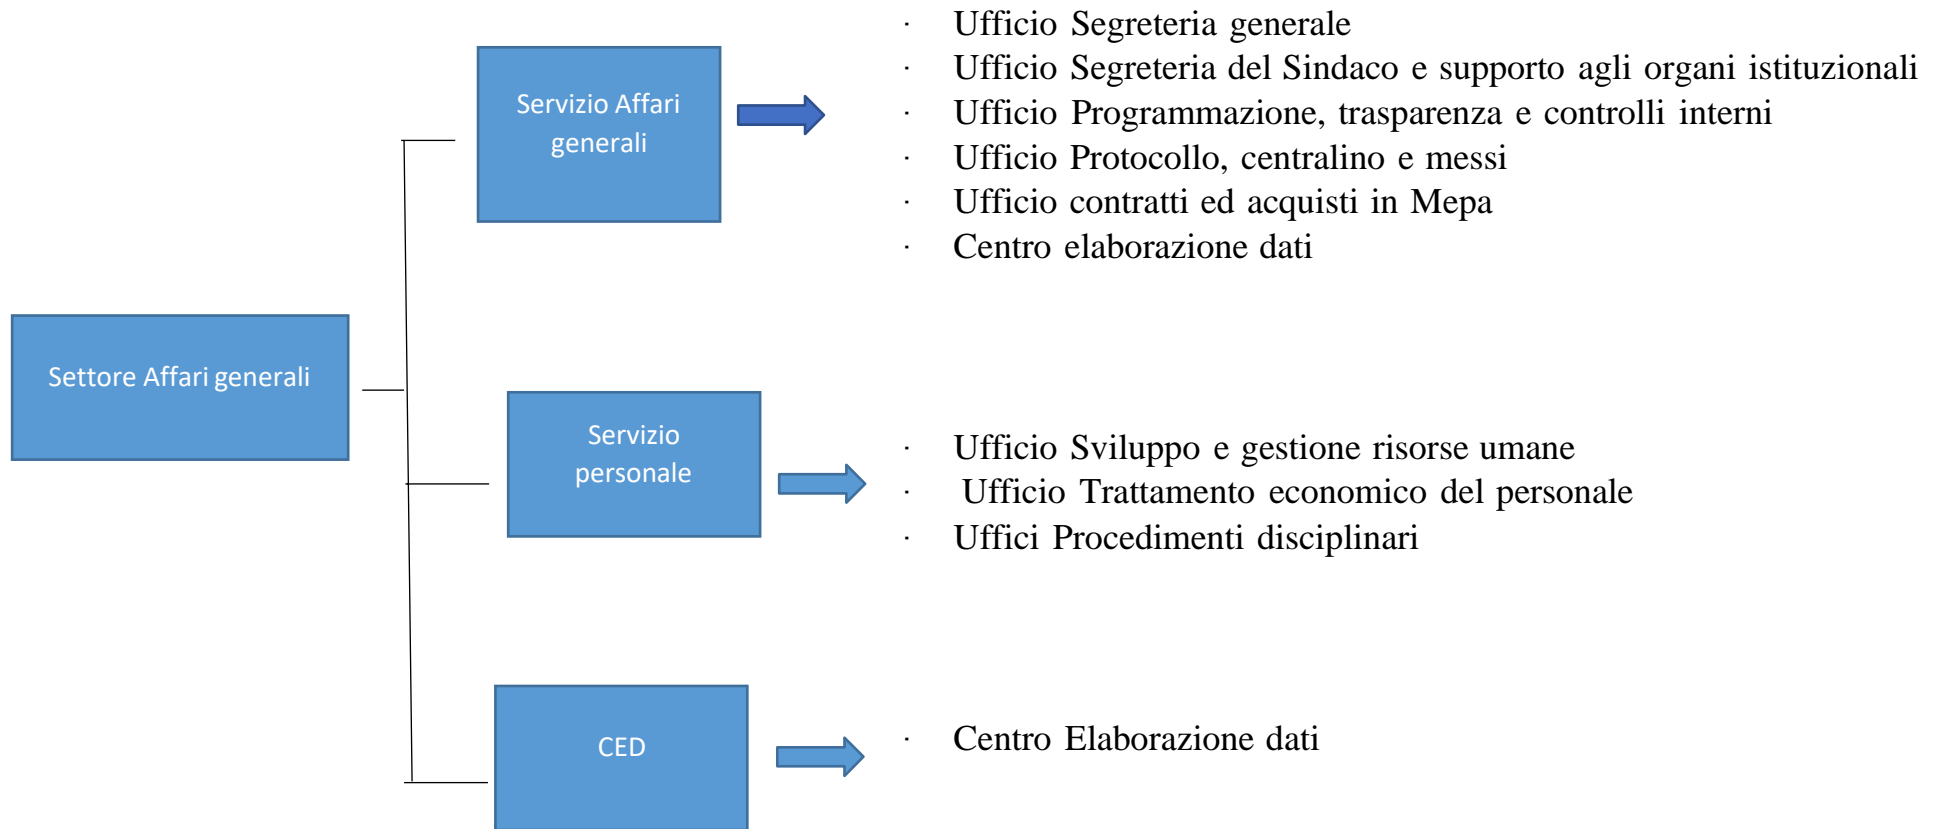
Settore Affari generali

Servizio Affari generali

· Ufficio Segreteria generale
· Ufficio Segreteria del Sindaco e supporto agli organi istituzionali
· Ufficio Programmazione, trasparenza e controlli interni
· Ufficio Protocollo, centralino e messi
· Ufficio contratti ed acquisti in Mepa
· Centro elaborazione dati

Servizio personale

· Ufficio Sviluppo e gestione risorse umane
· Ufficio Trattamento economico del personale
· Uffici Procedimenti disciplinari

CED

· Centro Elaborazione dati